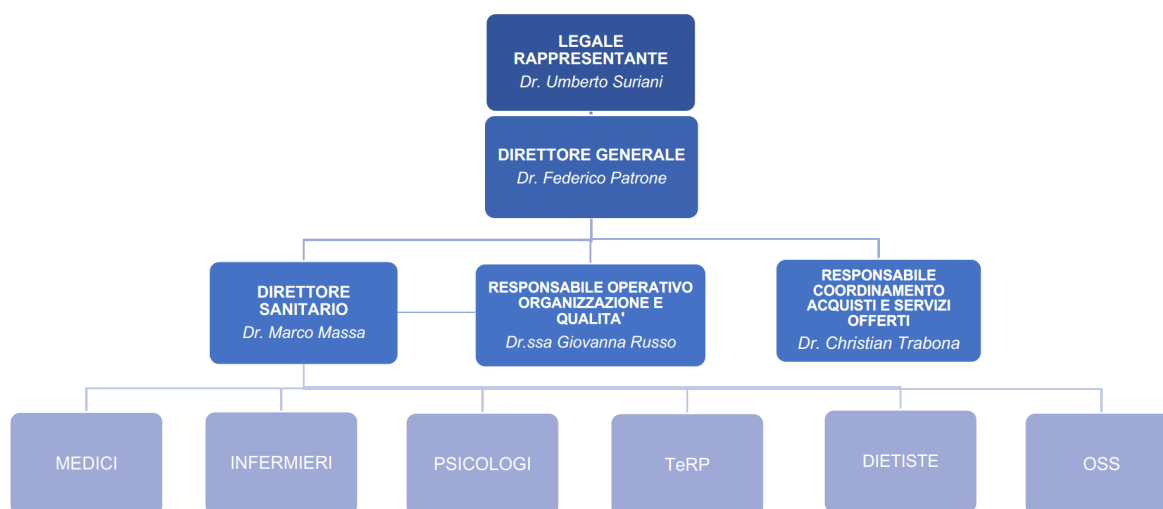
LEGALE RAPPRESENTANTE
Dr. Umberto Suriani

DIRETTORE GENERALE
Dr. Federico Patrone

DIRETTORE SANITARIO
Dr. Marco Massa

RESPONSABILE OPERATIVO ORGANIZZAZIONE E QUALITA'
Dr.ssa Giovanna Russo

RESPONSABILE COORDINAMENTO ACQUISTI E SERVIZI OFFERTI
Dr. Christian Trabona

MEDICI

INFERMIERI

PSICOLOGI

TeRP

DIETISTE

OSS